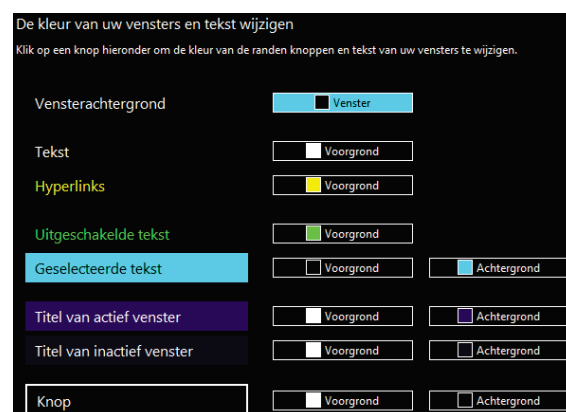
De kleur van uw vensters en tekst wijzigen

Klik op een knop hieronder om de kleur van de randen knoppen en tekst van uw vensters te wijzigen.

Vensterachtergrond
Venster

Tekst
Voorgrond

Hyperlinks
Voorgrond

Uitgeschakelde tekst
Voorgrond

Geselecteerde tekst
Voorgrond
Achtergrond

Titel van actief venster
Voorgrond
Achtergrond

Titel van inactief venster
Voorgrond
Achtergrond

Knop
Voorgrond
Achtergrond